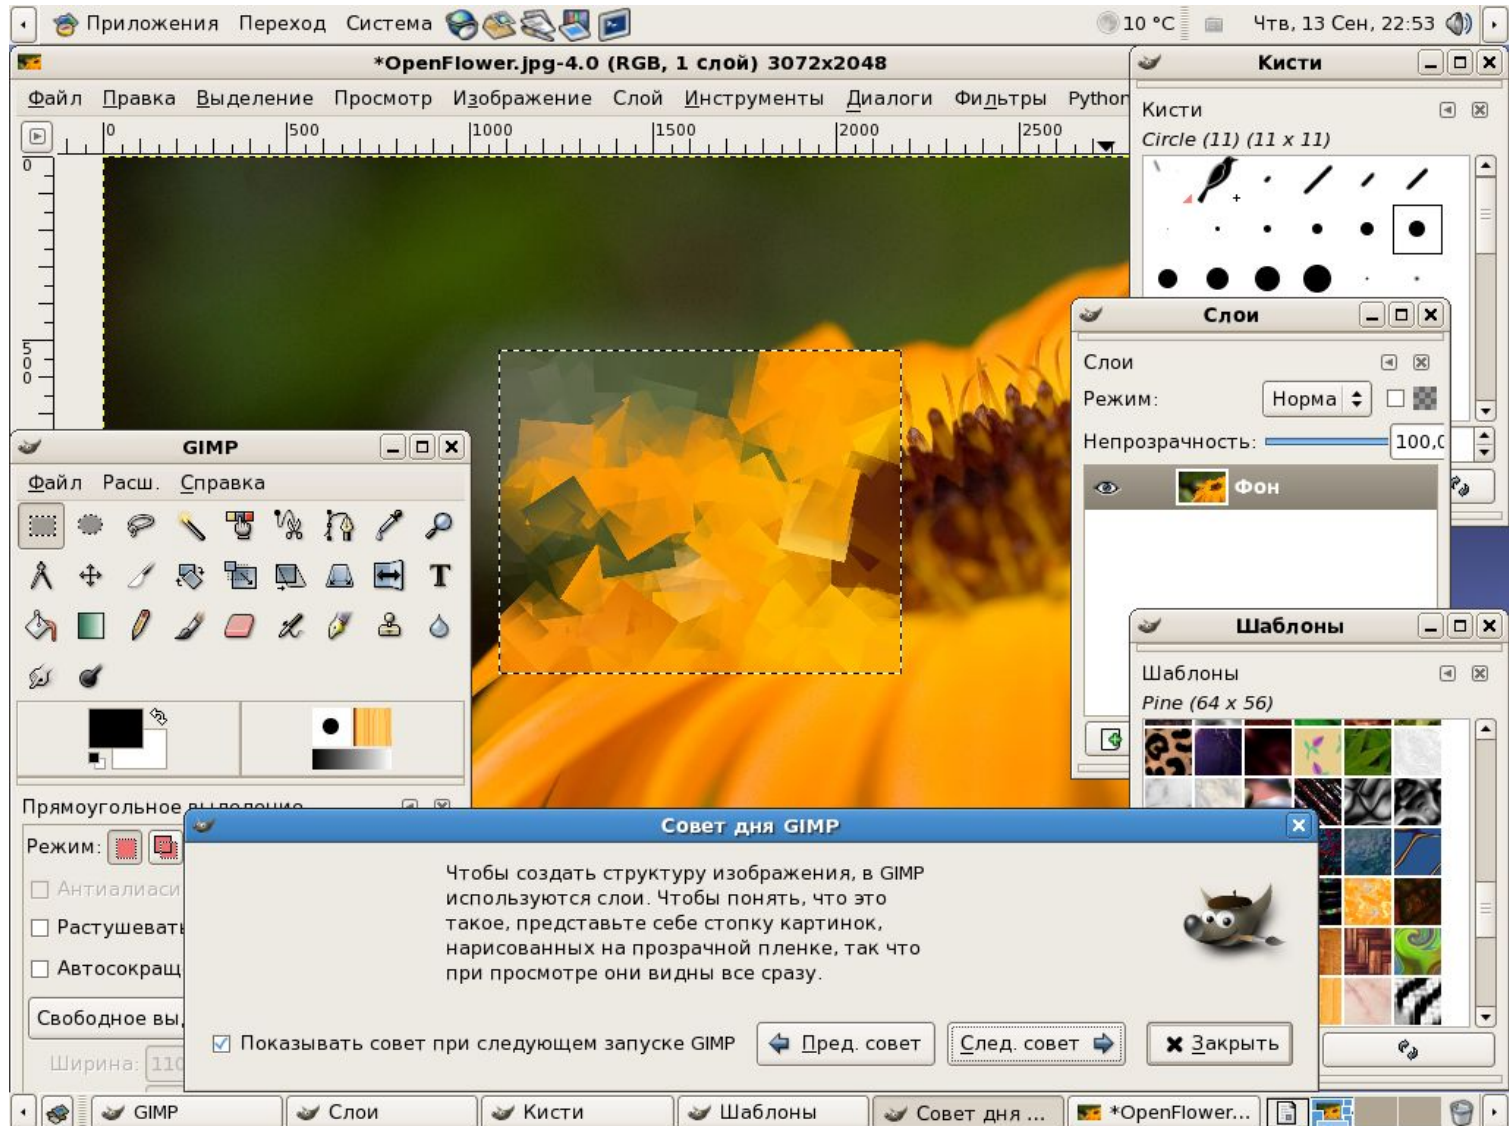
Приложения Переход Система 10 °C Чтв, 13 Сен, 22:53

*OpenFlower.jpg-4.0 (RGB, 1 слой) 3072x2048

Файл Правка Выделение Просмотр Изображение Слой Инструменты Диалоги Фильтры Python

0 500 1000 1500 2000 2500

0

500

Кисти

Кисти

Circle (11) (11 x 11)

Слои

Слои

Режим: Норма

Непрозрачность: 100,0

Фон

Шаблоны

Шаблоны

Pine (64 x 56)

GIMP

Файл Расш. Справка

Прямоугольное выделение

Режим:

Антиалиаси

Растушеват

Автосокращ

Свободное вы

Ширина: 110

Совет дня GIMP

Чтобы создать структуру изображения, в GIMP используются слои. Чтобы понять, что это такое, представьте себе стопку картинок, нарисованных на прозрачной пленке, так что при просмотре они видны все сразу.

Показывать совет при следующем запуске GIMP

Пред. совет

След. совет

Закрыть

GIMP Слои Кисти Шаблоны Совет дня ... *OpenFlower...